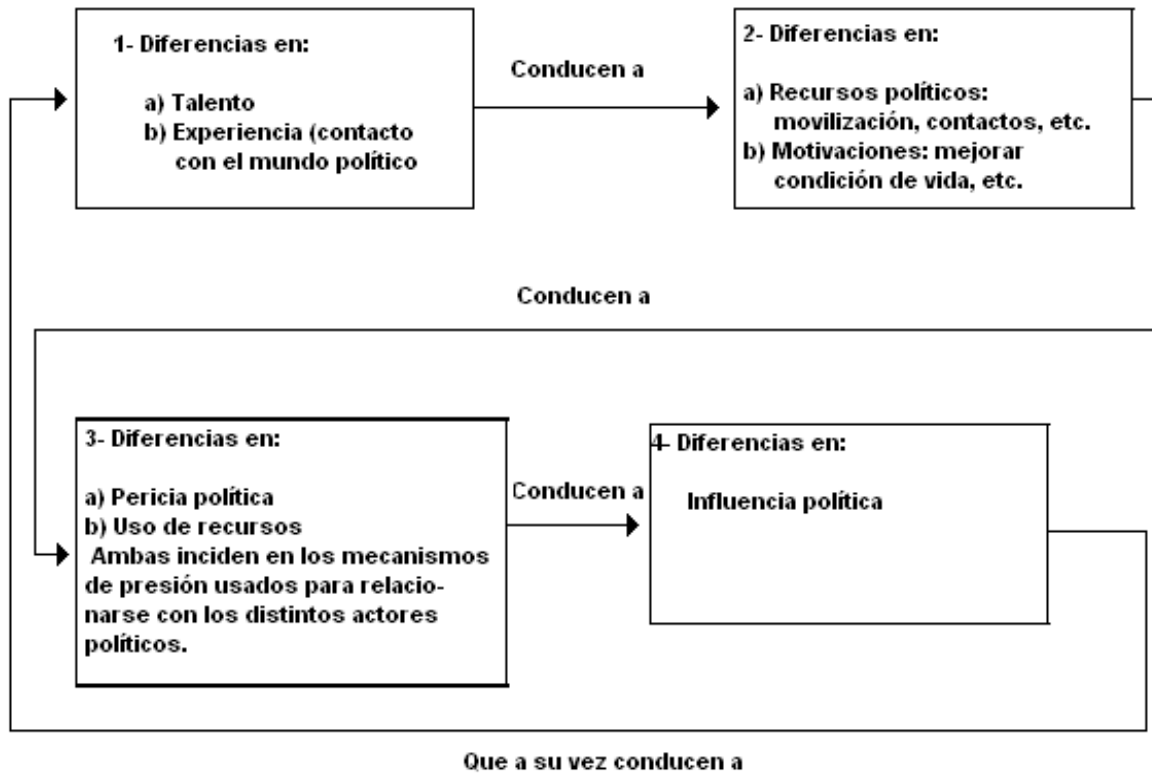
1- Diferencias en:

a) Talento
b) Experiencia (contacto con el mundo político

Conducen a

2- Diferencias en:

a) Recursos políticos: movilización, contactos, etc.
b) Motivaciones: mejorar condición de vida, etc.

Conducen a

3- Diferencias en:

a) Pericia política
b) Uso de recursos
Ambas inciden en los mecanismos de presión usados para relacionarse con los distintos actores políticos.

Conducen a

4- Diferencias en:

Influencia política

Que a su vez conducen a